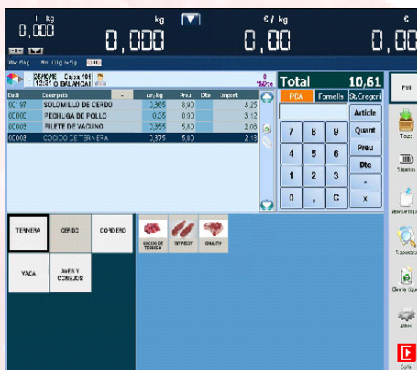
kg
0,000

kg
0,000

€/kg
0,00

€
0,00

Total 10,61

PCA Familia St.Gregori

| Codi | Descripció | Un./kg | Preu | Dte | Import |
|---|---|---|---|---|---|
| 0C 97 | SOLOMILLO DE CERDO | 0,365 | 8,90 | | 3,25 |
| 0C00C | PECHUGA DE POLLO | 0,525 | 6,90 | | 3,12 |
| 0C00C | FILETE DE VACUNO | 0,355 | 5,80 | | 2,06 |
| 0C008 | COCIDO DE TERNERA | 0,375 | 5,80 | | 2,18 |

Article
Quant
Preu
Dte

7 8 9
4 5 6
1 2 3
0 , C
- x

TERNERA
CERDO
CORDERO
VACA
AVES Y CONEJOS

COCIDO DE TERNERA
ENTRECOT
QUALITY

Fin